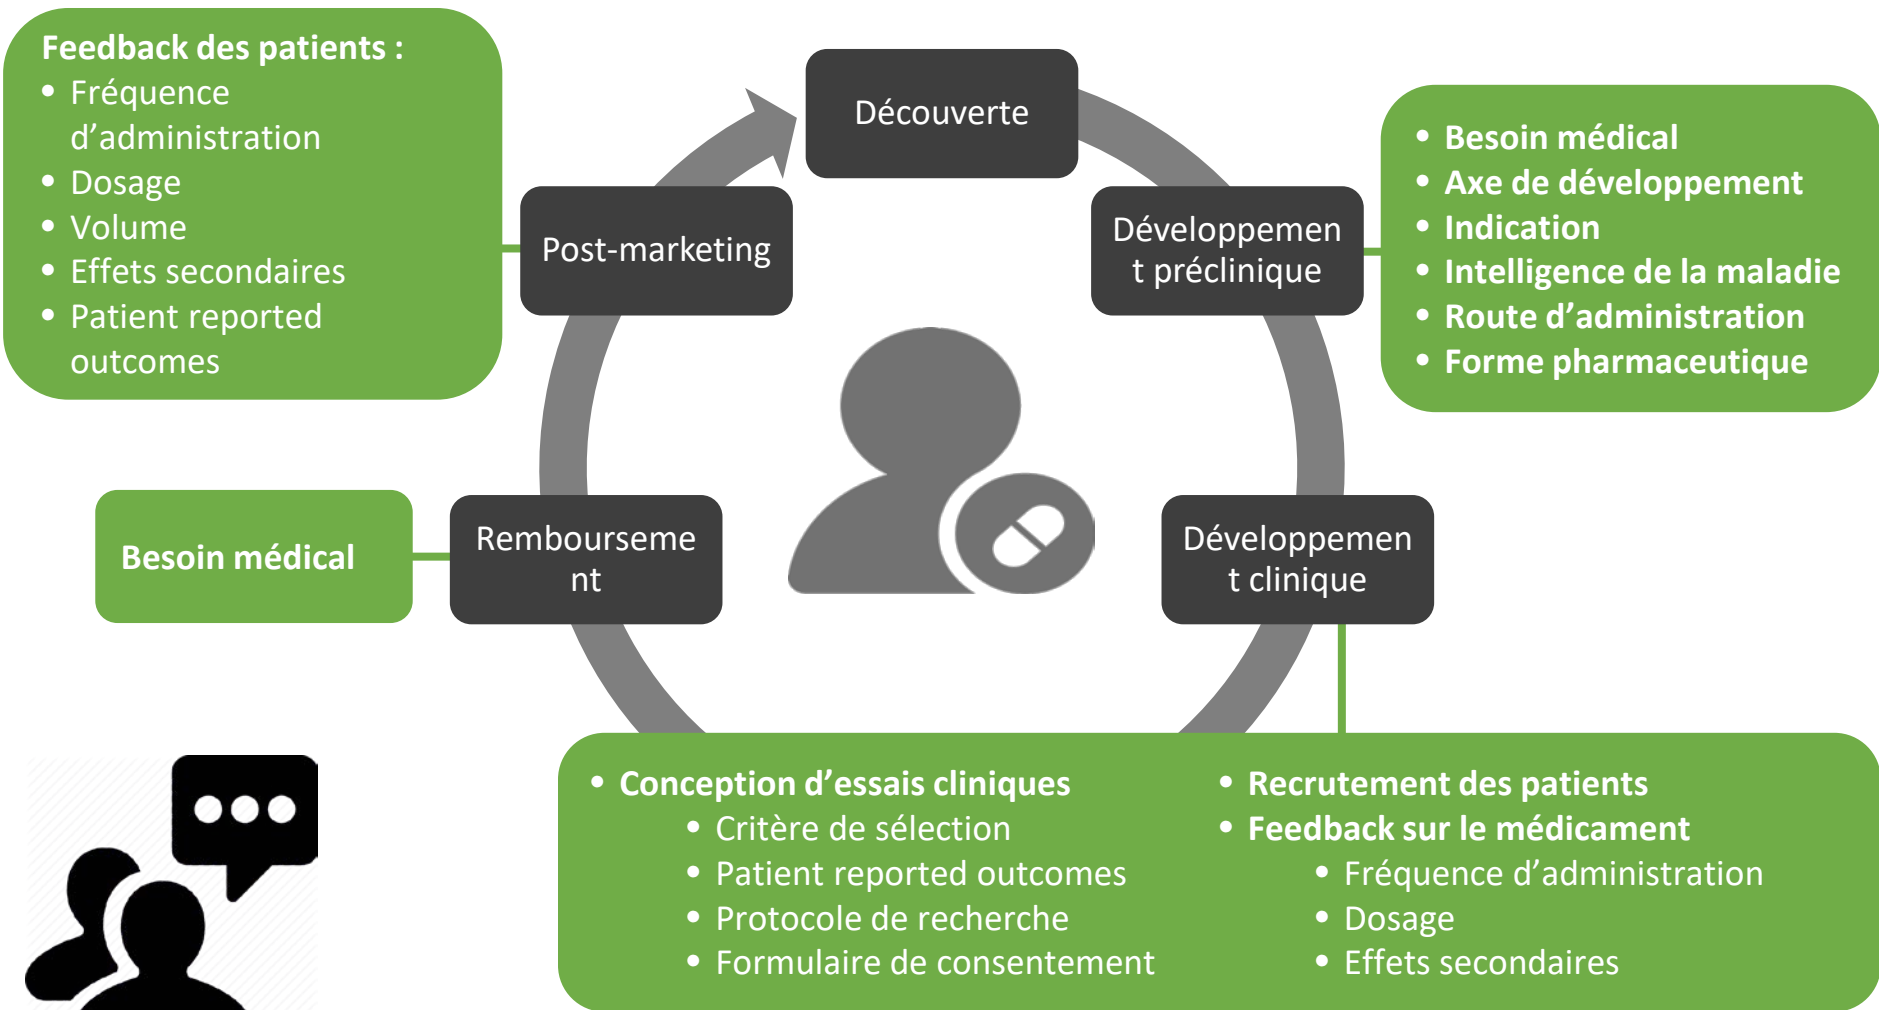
Feedback des patients :
- Fréquence d'administration
- Dosage
- Volume
- Effets secondaires
- Patient reported outcomes

Découverte

Post-marketing

Développement préclinique

- Besoin médical
- Axe de développement
- Indication
- Intelligence de la maladie
- Route d'administration
- Forme pharmaceutique

Besoin médical

Remboursement

Développement clinique

- Conception d'essais cliniques
  - Critère de sélection
  - Patient reported outcomes
  - Protocole de recherche
  - Formulaire de consentement

- Recrutement des patients
- Feedback sur le médicament
  - Fréquence d'administration
  - Dosage
  - Effets secondaires